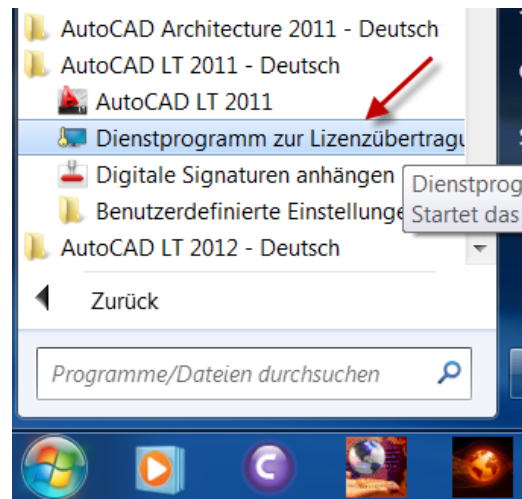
AutoCAD Architecture 2011 - Deutsch
AutoCAD LT 2011 - Deutsch
AutoCAD LT 2011
Dienstprogramm zur Lizenzübertragu
Digitale Signaturen anhängen
Benutzerdefinierte Einstellunge
AutoCAD LT 2012 - Deutsch
Zurück
Programme/Dateien durchsuchen

Dienstprog
Startet das